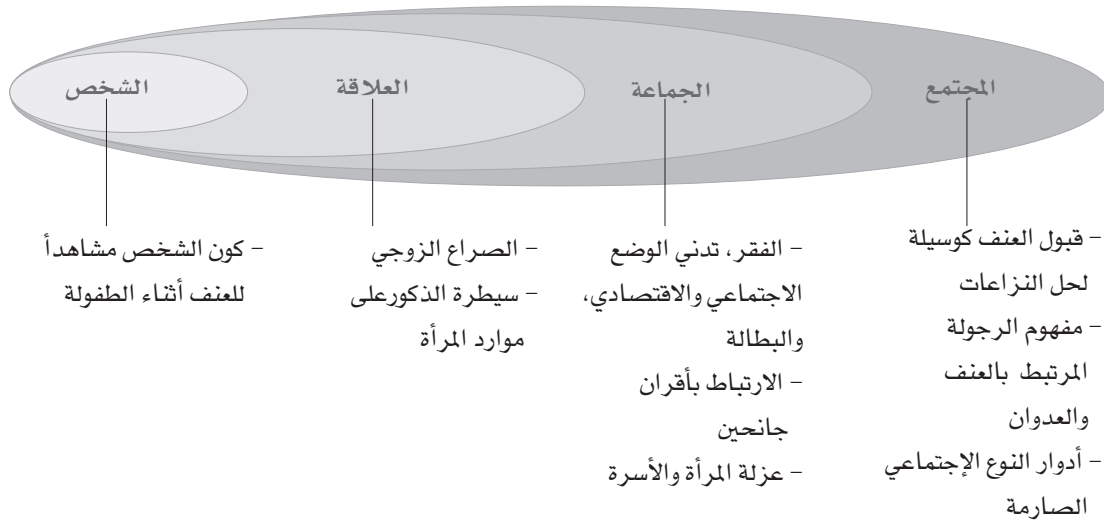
الشخص

العلاقة

الجماعة

المجتمع

- كون الشخص مشاهدأ للعنف أثناء الطفولة

- الصراع الزوجي
- سيطرة الذكورعلى موارد المرأة

- الفقر، تدني الوضع الاجتماعي والاقتصادي، والبطالة
- الارتباط بأقران جانحين
- عزلة المرأة والأسرة

- قبول العنف كوسيلة لحل النزاعات
- مفهوم الرجولة المرتبط بالعنف والعدوان
- أدوار النوع الإجتماعي الصارمة